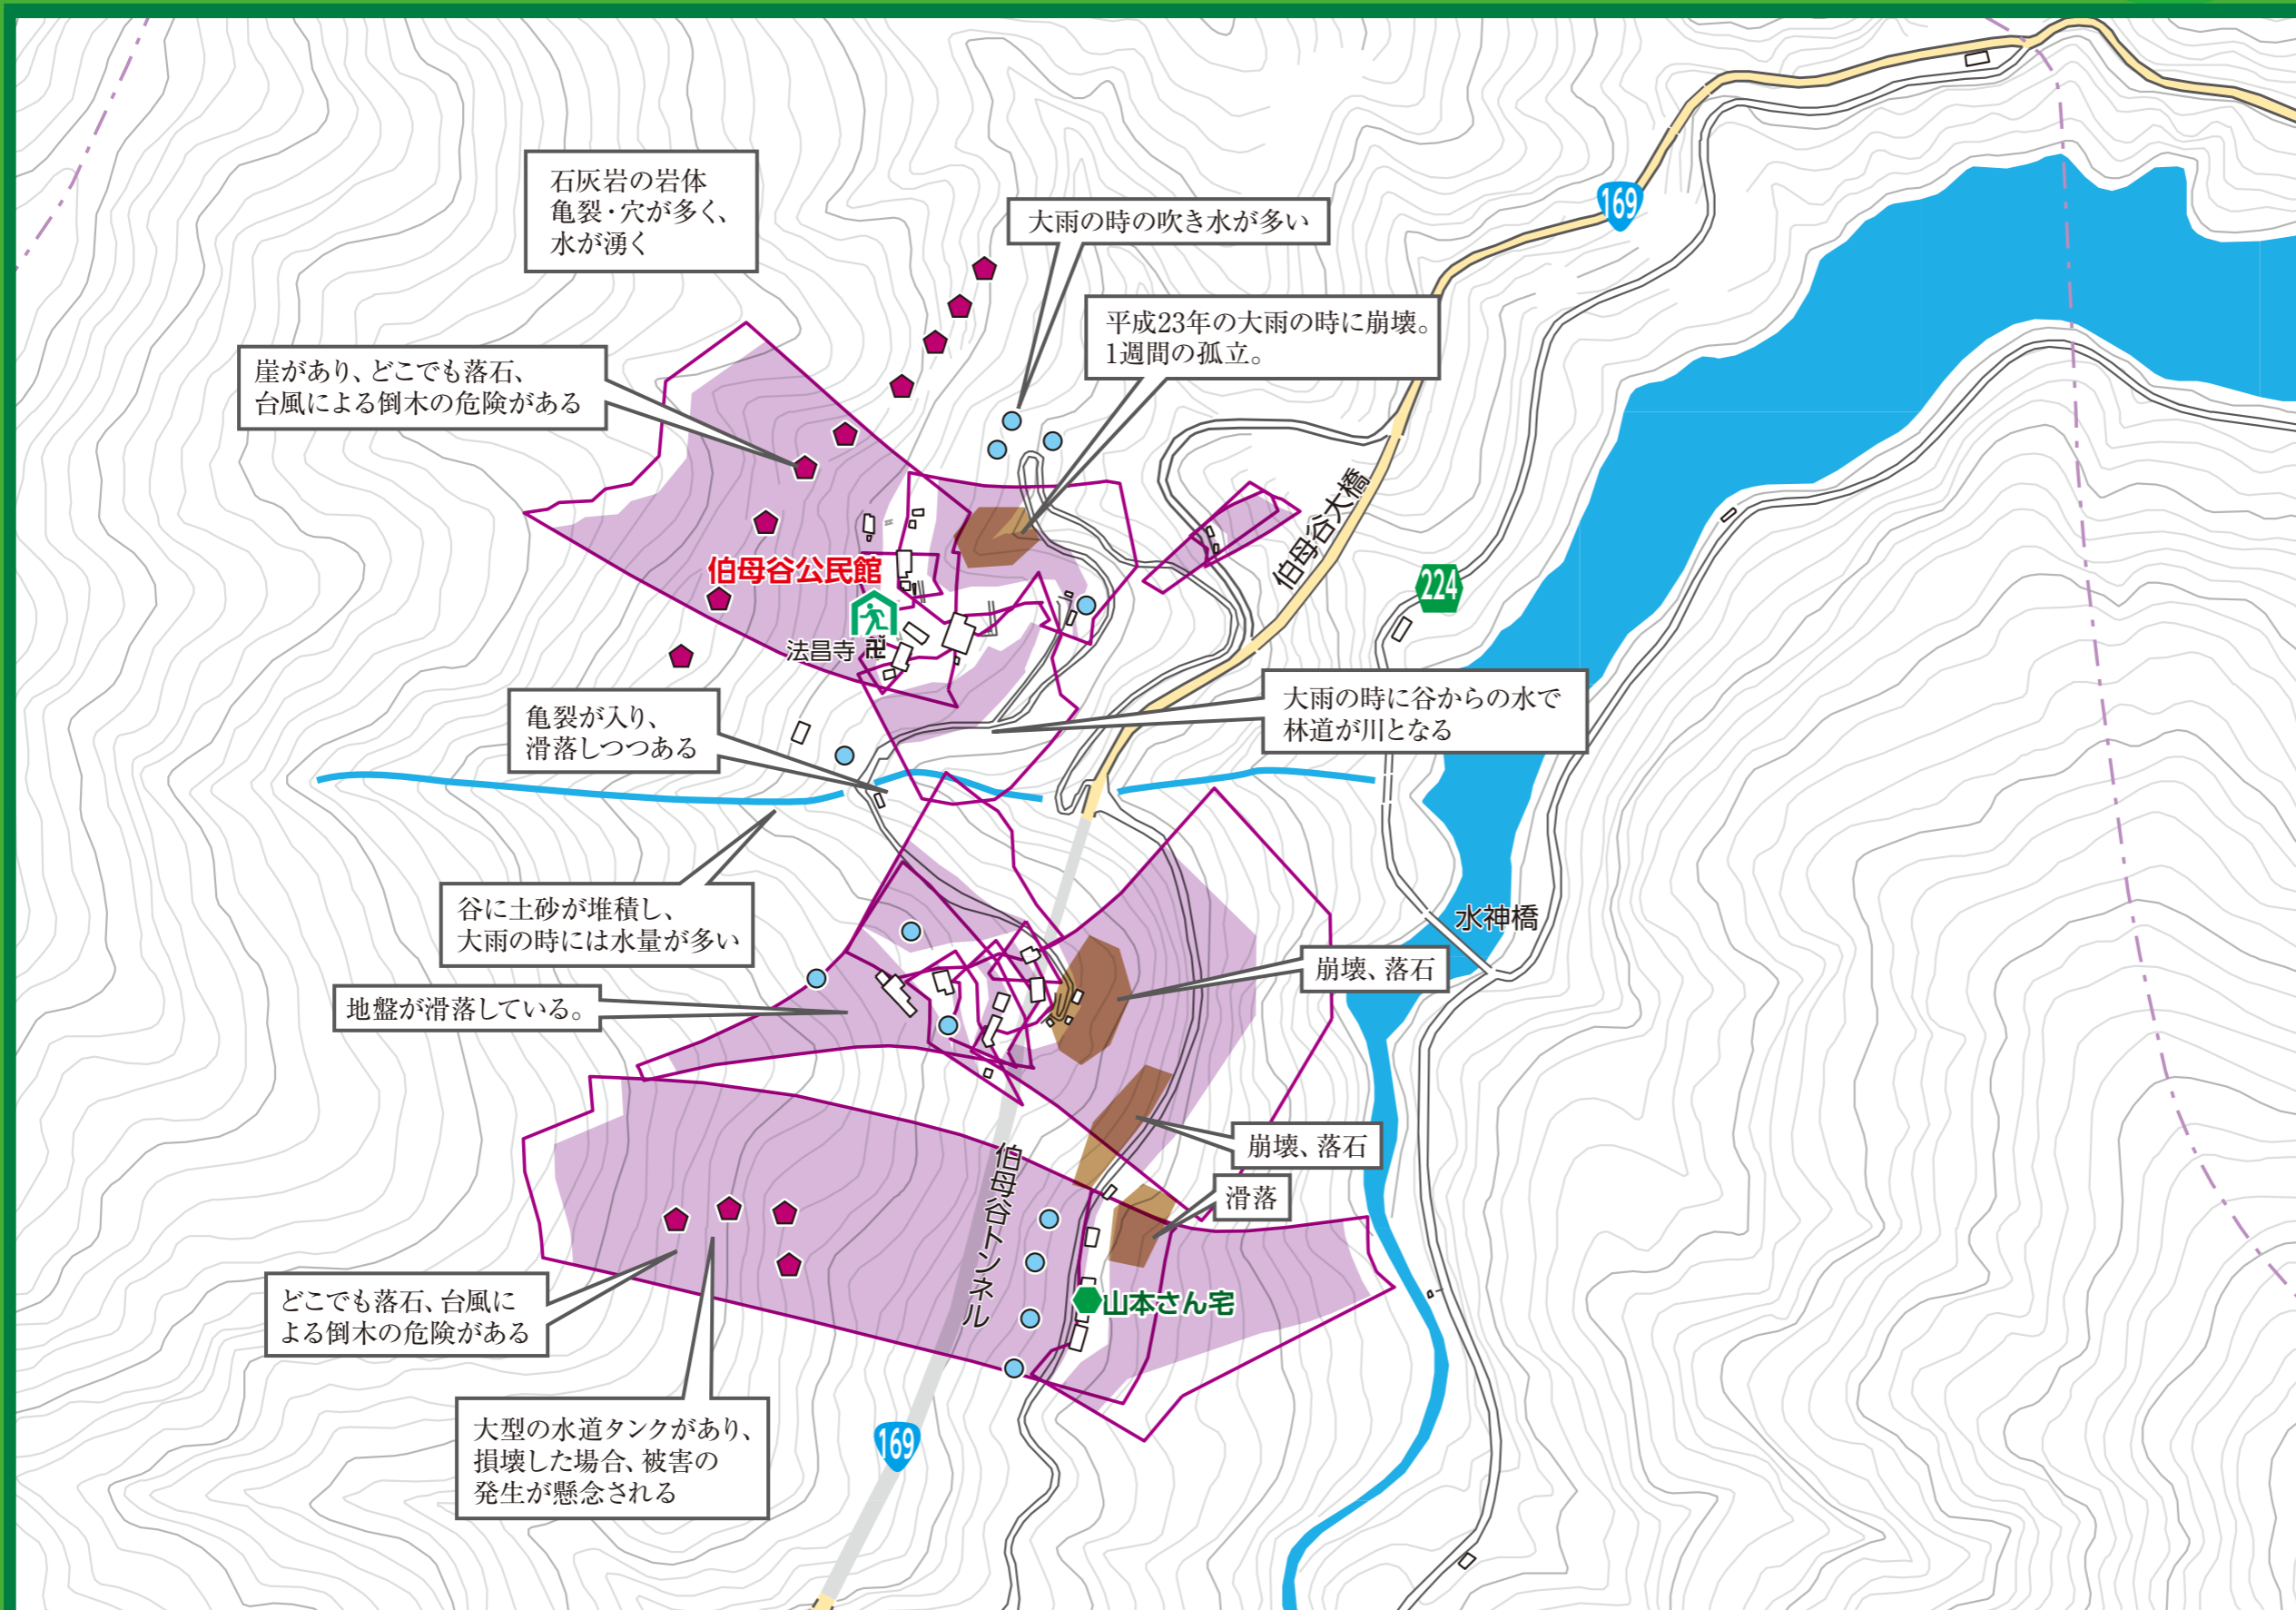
石灰岩の岩体
亀裂・穴が多く、
水が湧く

大雨の時の吹き水が多い

平成23年の大雨の時に崩壊。
1週間の孤立。

169

崖があり、どこでも落石、
台風による倒木の危険がある

伯母谷大橋

伯母谷公民館

224

法昌寺 卍

大雨の時に谷からの水で
林道が川となる

亀裂が入り、
滑落しつつある

谷に土砂が堆積し、
大雨の時には水量が多い

水神橋

崩壊、落石

地盤が滑落している。

崩壊、落石

滑落

伯母谷トンネル

山本さん宅

どこでも落石、台風に
よる倒木の危険がある

大型の水道タンクがあり、
損壊した場合、被害の
発生が懸念される

169